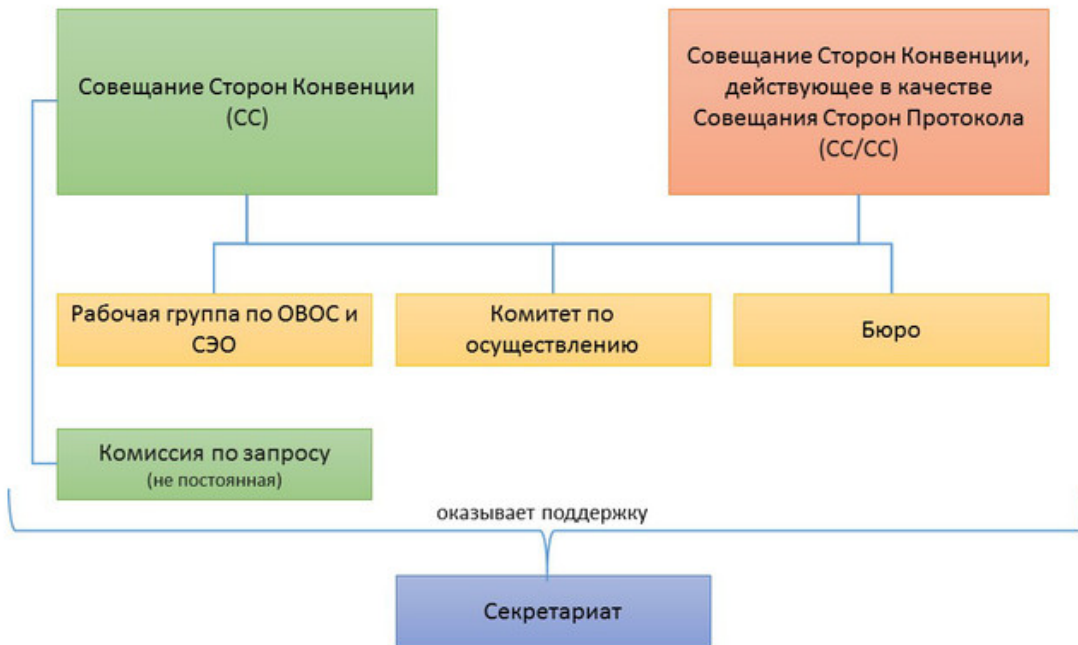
Совещание Сторон Конвенции (СС)

Совещание Сторон Конвенции, действующее в качестве Совещания Сторон Протокола (СС/СС)

Рабочая группа по ОВОС и СЭО

Комитет по осуществлению

Бюро

Комиссия по запросу
(не постоянная)

оказывает поддержку

Секретариат